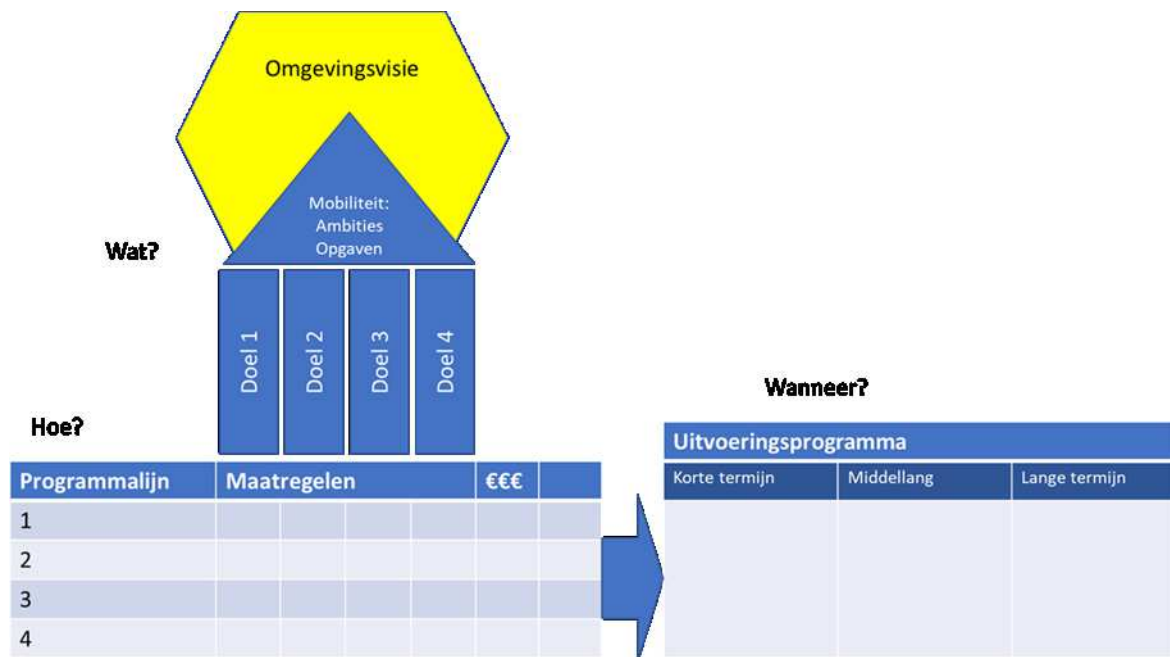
Omgevingsvisie

Mobiliteit:
Ambities
Opgaven

Wat?

Doel 1
Doel 2
Doel 3
Doel 4

Hoe?

| Programmalijn | Maatregelen | | | | €€€ | |
|---|---|---|---|---|---|---|
| 1 | | | | | | |
| 2 | | | | | | |
| 3 | | | | | | |
| 4 | | | | | | |

Wanneer?

Uitvoeringsprogramma

| Korte termijn | Middellang | Lange termijn |
|---|---|---|
| | | |